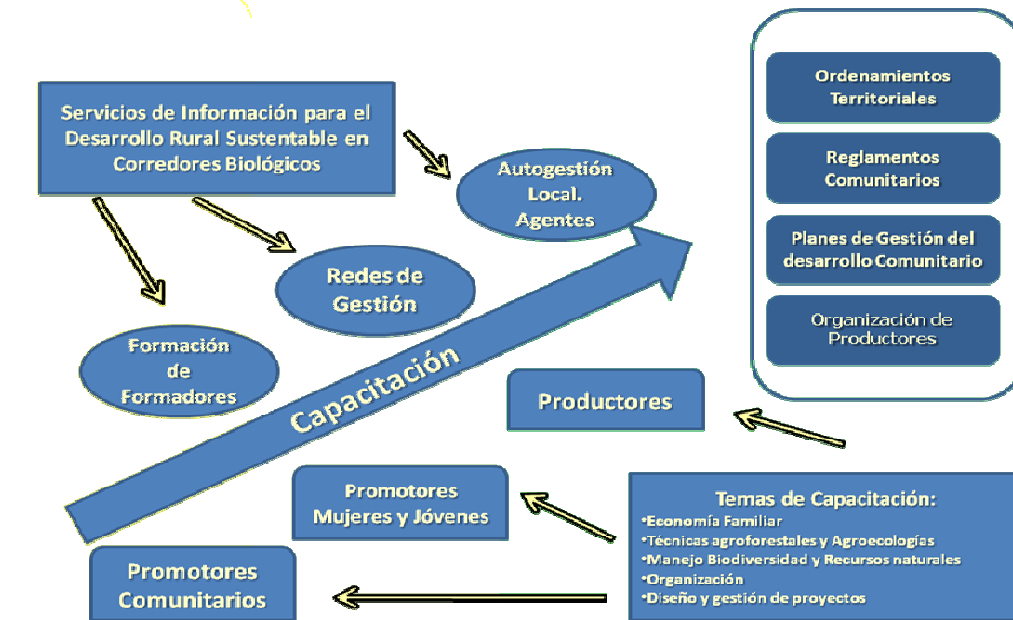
Servicios de Información para el Desarrollo Rural Sustentable en Corredores Biológicos

Autogestión Local. Agentes

Redes de Gestión

Formación de Formadores

Capacitación

Ordenamientos Territoriales

Reglamentos Comunitarios

Planes de Gestión del desarrollo Comunitario

Organización de Productores

Productores

Promotores Mujeres y Jóvenes

Promotores Comunitarios

Temas de Capacitación:
•Economía Familiar
•Técnicas agroforestales y Agroecologías
•Manejo Biodiversidad y Recursos naturales
•Organización
•Diseño y gestión de proyectos